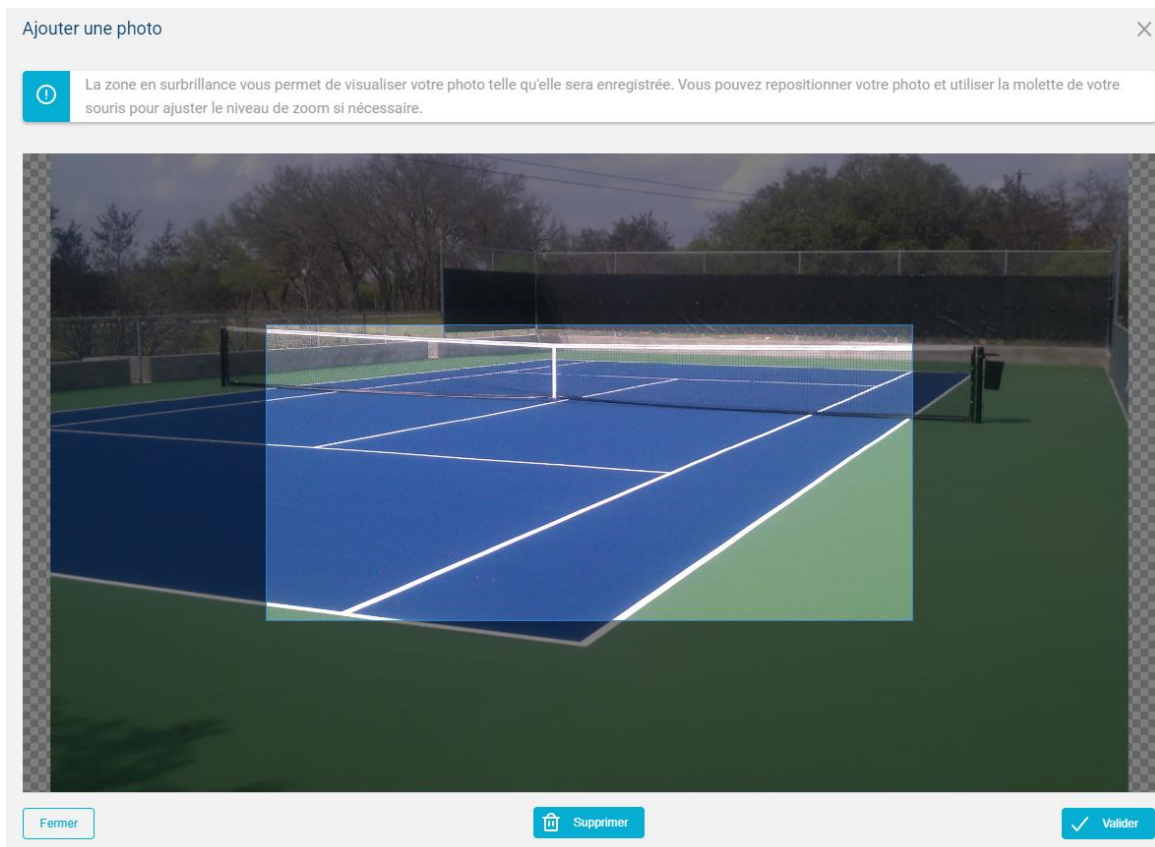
Ajouter une photo

×

La zone en surbrillance vous permet de visualiser votre photo telle qu'elle sera enregistrée. Vous pouvez repositionner votre photo et utiliser la molette de votre souris pour ajuster le niveau de zoom si nécessaire.

Fermer

Supprimer

Valider